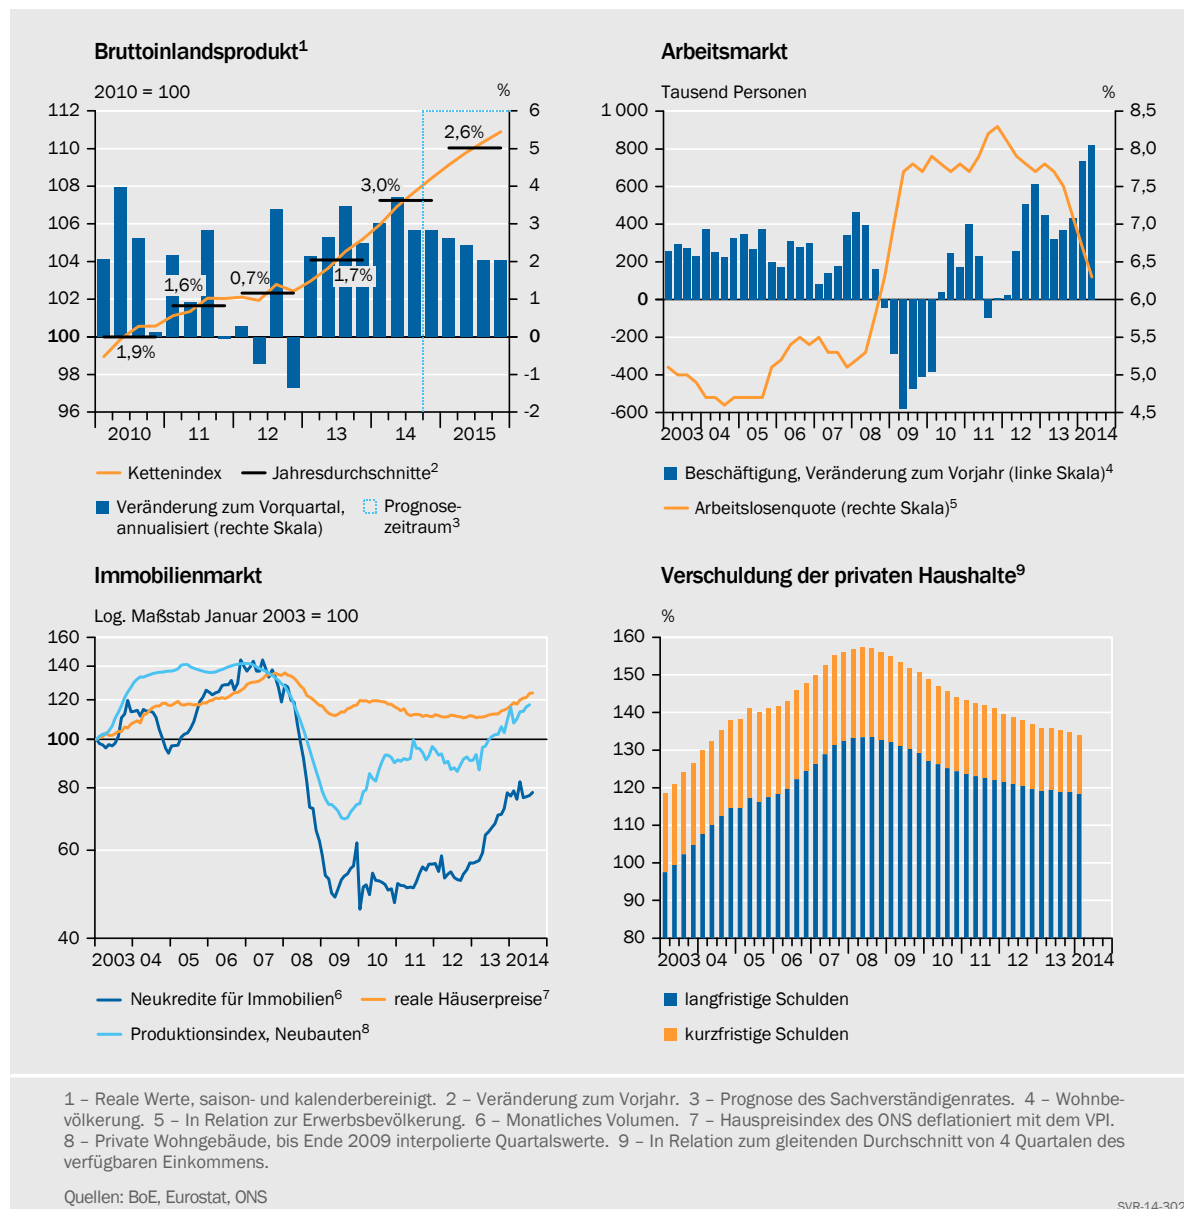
Bruttoinlandsprodukt$^1$

2010 = 100

%

112
110
108
106
104
102
100
98
96

6
5
4
3
2
1
0
-1
-2

2,6%
3,0%
1,7%
0,7%
1,6%
1,9%

2010 11 12 13 14 2015

Kettenindex
Jahresdurchschnitte$^2$
Veränderung zum Vorquartal, annualisiert (rechte Skala)
Prognosezeitraum$^3$

Arbeitsmarkt

Tausend Personen

%

1 000
800
600
400
200
0
-200
-400
-600

8,5
8,0
7,5
7,0
6,5
6,0
5,5
5,0
4,5

2003 04 05 06 07 08 09 10 11 12 13 2014

Beschäftigung, Veränderung zum Vorjahr (linke Skala)$^4$
Arbeitslosenquote (rechte Skala)$^5$

Immobilienmarkt

Log. Maßstab Januar 2003 = 100

160
140
120
100
80
60
40

2003 04 05 06 07 08 09 10 11 12 13 2014

Neukredite für Immobilien$^6$
reale Häuserpreise$^7$
Produktionsindex, Neubauten$^8$

Verschuldung der privaten Haushalte$^9$

%

160
150
140
130
120
110
100
90
80

2003 04 05 06 07 08 09 10 11 12 13 2014

langfristige Schulden
kurzfristige Schulden

1 – Reale Werte, saison- und kalenderbereinigt. 2 – Veränderung zum Vorjahr. 3 – Prognose des Sachverständigenrates. 4 – Wohnbevölkerung. 5 – In Relation zur Erwerbsbevölkerung. 6 – Monatliches Volumen. 7 – Hauspreisindex des ONS deflationiert mit dem VPI. 8 – Private Wohngebäude, bis Ende 2009 interpolierte Quartalswerte. 9 – In Relation zum gleitenden Durchschnitt von 4 Quartalen des verfügbaren Einkommens.

Quellen: BoE, Eurostat, ONS

SVR-14-302